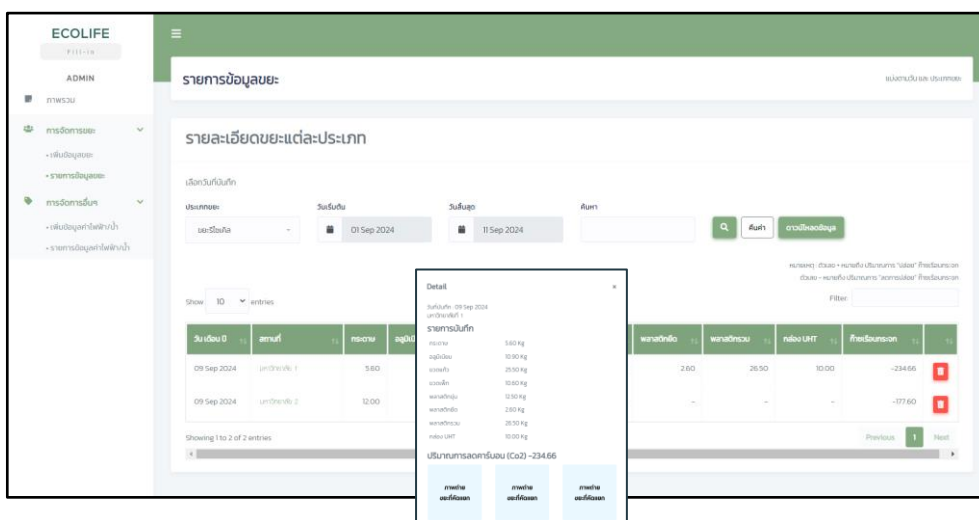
ECOLIFE
Fill-in

ADMIN
ภาพรวม
การจัดการขยะ
• เพิ่มข้อมูลขยะ
• รายการข้อมูลขยะ
การจัดการอื่นๆ
• เพิ่มข้อมูลค่าไฟฟ้า/น้ำ
• รายการข้อมูลค่าไฟฟ้า/น้ำ

รายการข้อมูลขยะ

แบ่งตามวัน และ ประเภทขยะ

รายละเอียดขยะแต่ละประเภท

เลือกวันที่บันทึก

ประเภทขยะ
ขยะรีไซเคิล
วันเริ่มต้น
01 Sep 2024
วันสิ้นสุด
11 Sep 2024
ค้นหา
ค้นหา
ดาวน์โหลดข้อมูล

หมายเหตุ : ตัวเลข - หมายถึง ปริมาณการ "ปล่อย" ก๊าซเรือนกระจก
ตัวเลข - หมายถึง ปริมาณการ "ลดการปล่อย" ก๊าซเรือนกระจก

Show 10 entries
Filter:

| วัน เดือน ปี | สถานที่ | กระดาษ | อลูมิเนียม | | พลาสติกยืด | พลาสติกรวม | กล่อง UHT | ก๊าซเรือนกระจก | |
|---|---|---|---|---|---|---|---|---|---|
| 09 Sep 2024 | มหาวิทยาลัย 1 | 5.60 | | | 2.60 | 26.50 | 10.00 | -234.66 | |
| 09 Sep 2024 | มหาวิทยาลัย 2 | 12.00 | | | - | - | - | -177.60 | |

Showing 1 to 2 of 2 entries
Previous 1 Next

Detail
วันที่บันทึก : 09 Sep 2024
มหาวิทยาลัย 1
รายการบันทึก
กระดาษ 5.60 Kg
อลูมิเนียม 10.90 Kg
ขวดแก้ว 25.50 Kg
ขวดเหล็ก 10.60 Kg
พลาสติกขุ่น 12.50 Kg
พลาสติกยืด 2.60 Kg
พลาสติกรวม 26.50 Kg
กล่อง UHT 10.00 Kg
ปริมาณการลดคาร์บอน (Co2) -234.66
ภาพถ่ายขยะที่คัดแยก
ภาพถ่ายขยะที่คัดแยก
ภาพถ่ายขยะที่คัดแยก